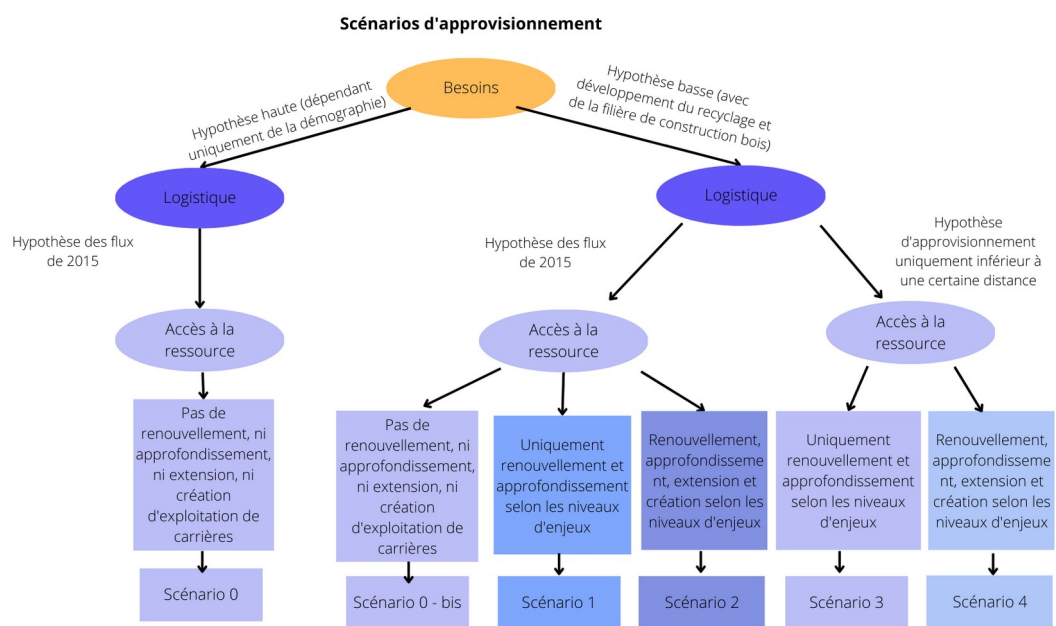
Scénarios d'approvisionnement

Besoins

Hypothèse haute (dépendant uniquement de la démographie)

Hypothèse basse (avec développement du recyclage et de la filière de construction bois)

Logistique

Hypothèse des flux de 2015

Accès à la ressource

Pas de renouvellement, ni approfondissement, ni extension, ni création d'exploitation de carrières

Scénario 0

Logistique

Hypothèse des flux de 2015

Hypothèse d'approvisionnement uniquement inférieur à une certaine distance

Accès à la ressource

Pas de renouvellement, ni approfondissement, ni extension, ni création d'exploitation de carrières

Scénario 0 - bis

Uniquement renouvellement et approfondissement selon les niveaux d'enjeux

Scénario 1

Renouvellement, approfondissement, extension et création selon les niveaux d'enjeux

Scénario 2

Accès à la ressource

Uniquement renouvellement et approfondissement selon les niveaux d'enjeux

Scénario 3

Renouvellement, approfondissement, extension et création selon les niveaux d'enjeux

Scénario 4